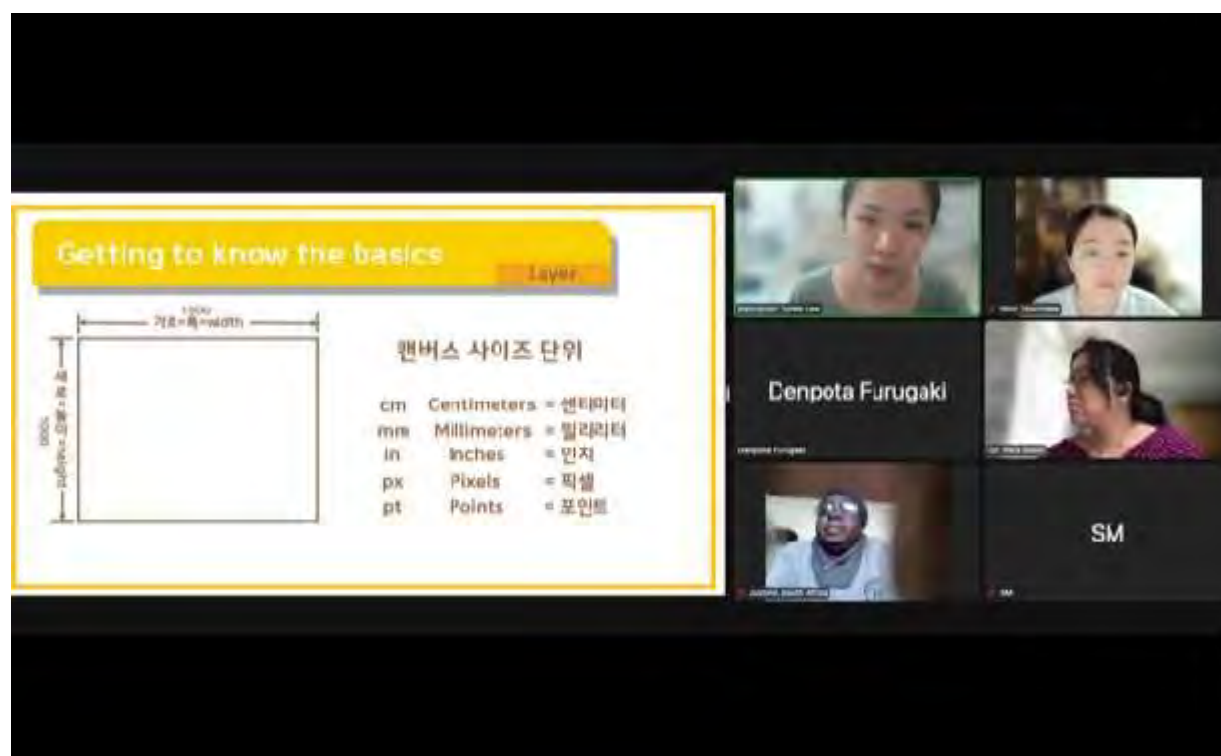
Getting to know the basics

Layer

1000

가로=폭=width

세로=높이=height

1000

캔버스 사이즈 단위

| cm | Centimeters | = 센티미터 |
|---|---|---|
| mm | Millimeters | = 밀리미터 |
| in | Inches | = 인치 |
| px | Pixels | = 픽셀 |
| pt | Points | = 포인트 |

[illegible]

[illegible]

Cenpota Furugaki

Cenpota Furugaki

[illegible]

SM

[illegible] South Africa

SM